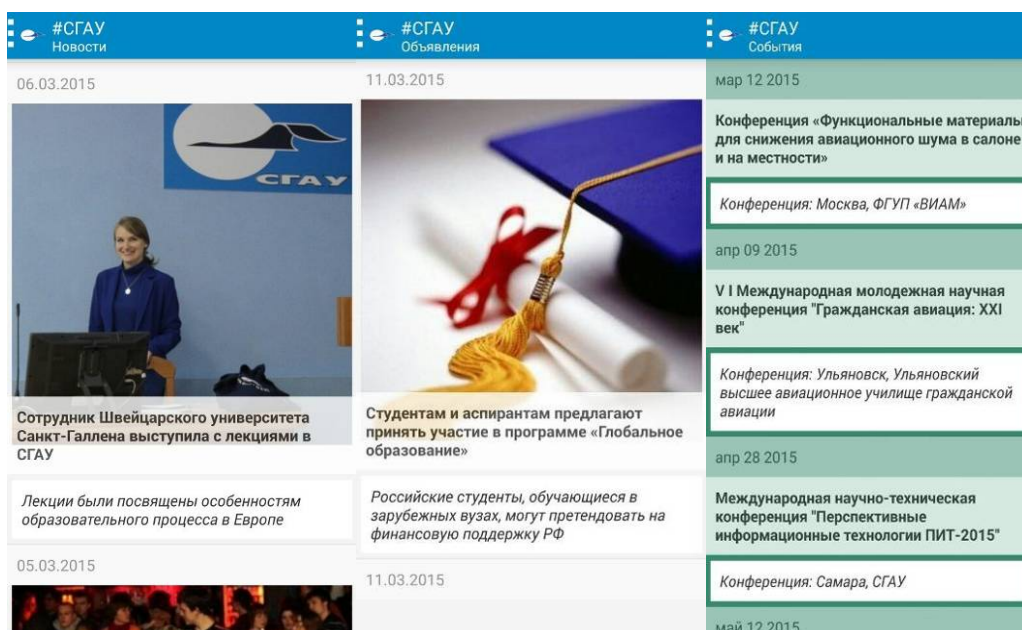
#СГАУ
Новости

06.03.2015

СГАУ

Сотрудник Швейцарского университета Санкт-Галлена выступила с лекциями в СГАУ

Лекции были посвящены особенностям образовательного процесса в Европе

05.03.2015

#СГАУ
Объявления

11.03.2015

Студентам и аспирантам предлагают принять участие в программе «Глобальное образование»

Российские студенты, обучающиеся в зарубежных вузах, могут претендовать на финансовую поддержку РФ

11.03.2015

#СГАУ
События

мар 12 2015

Конференция «Функциональные материалы для снижения авиационного шума в салоне и на местности»

Конференция: Москва, ФГУП «ВИАМ»

апр 09 2015

V I Международная молодежная научная конференция "Гражданская авиация: XXI век"

Конференция: Ульяновск, Ульяновский высшее авиационное училище гражданской авиации

апр 28 2015

Международная научно-техническая конференция "Перспективные информационные технологии ПИТ-2015"

Конференция: Самара, СГАУ

май 12 2015